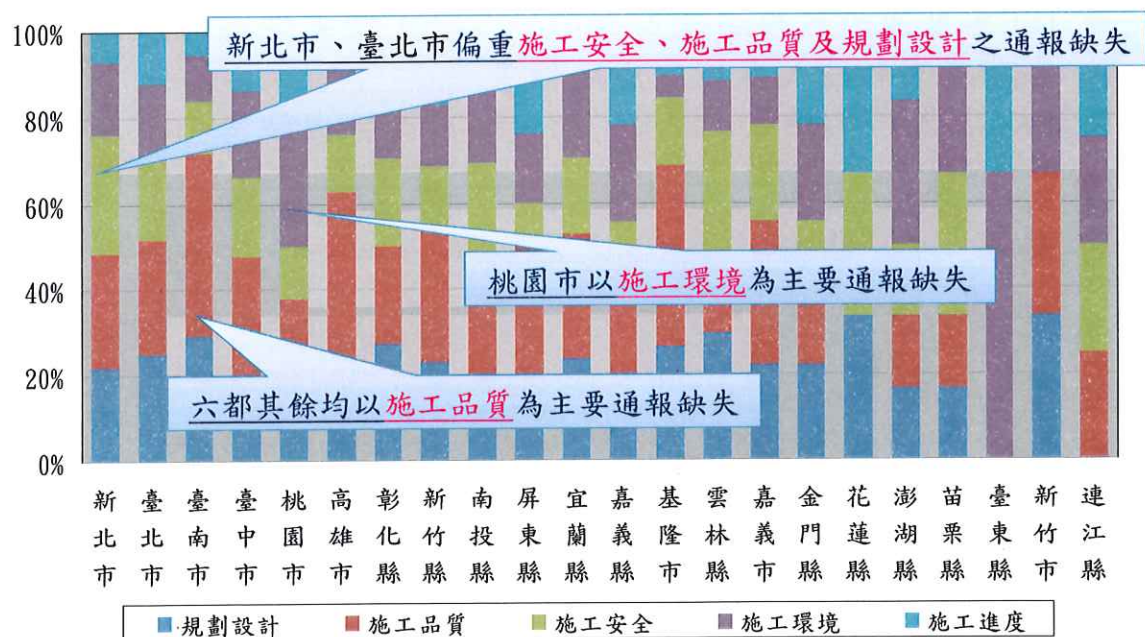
100%
80%
60%
40%
20%
0%

新北市、臺北市偏重施工安全、施工品質及規劃設計之通報缺失

桃園市以施工環境為主要通報缺失

六都其餘均以施工品質為主要通報缺失

新北市
臺北市
臺南市
臺中市
桃園市
高雄市
彰化縣
新竹縣
南投縣
屏東縣
宜蘭縣
嘉義縣
基隆市
雲林縣
嘉義市
金門縣
花蓮縣
澎湖縣
苗栗縣
臺東縣
新竹市
連江縣

規劃設計　施工品質　施工安全　施工環境　施工進度